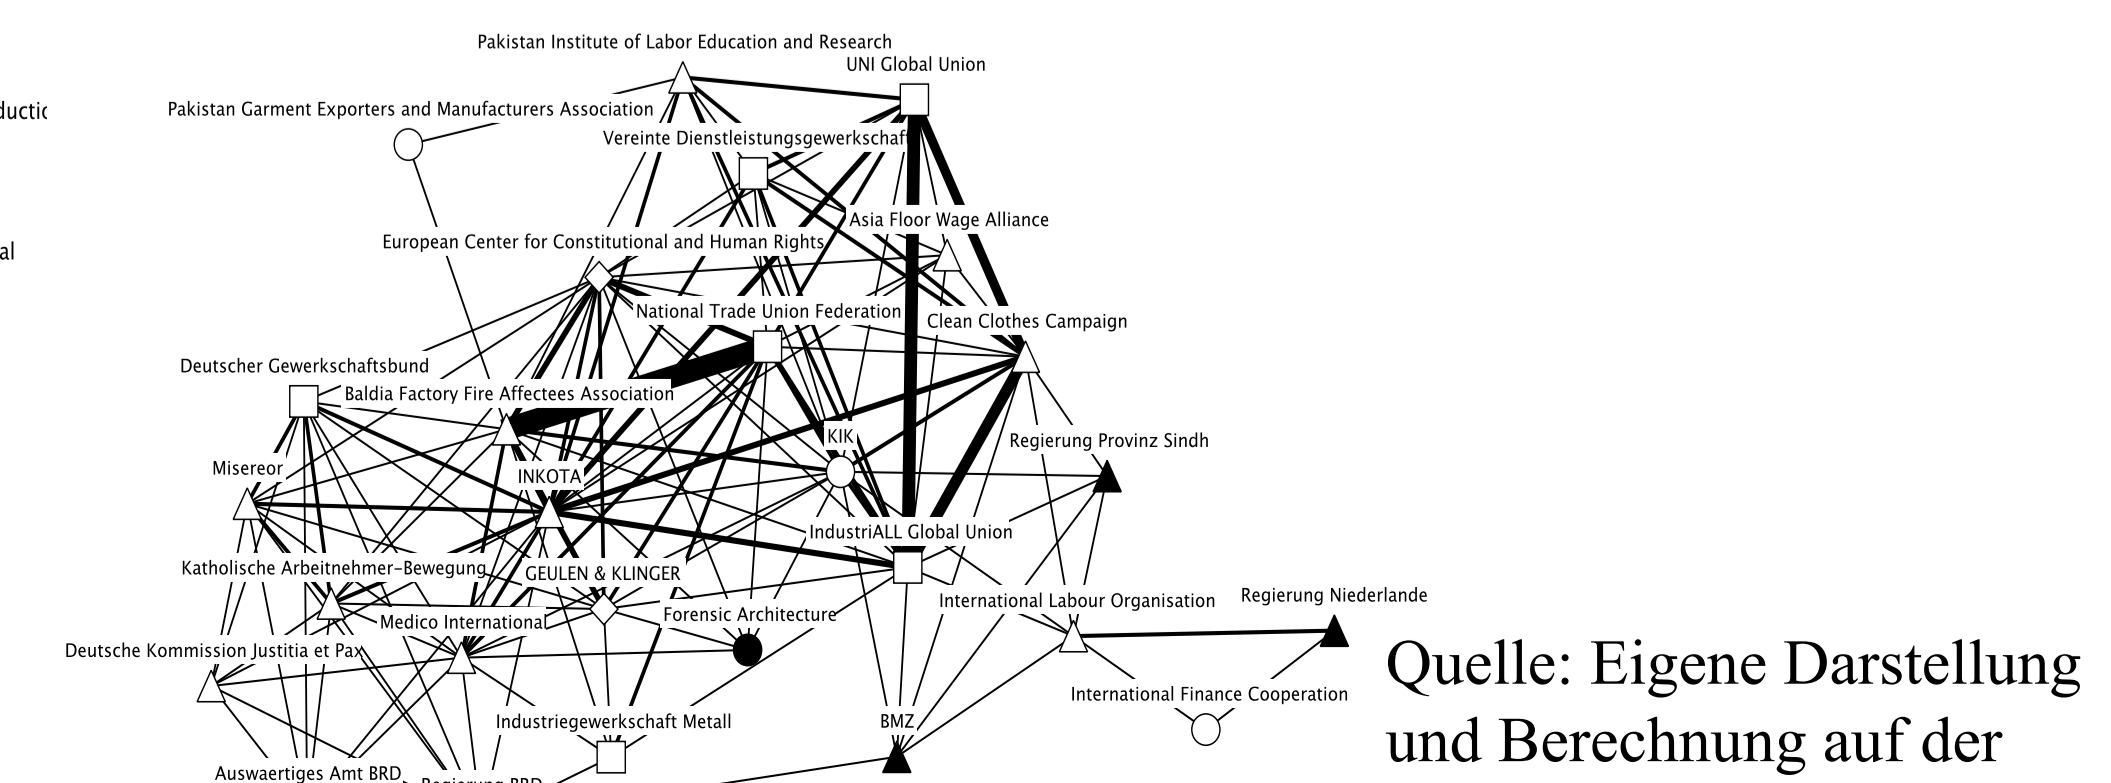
ductic

al

Pakistan Institute of Labor Education and Research

UNI Global Union

Pakistan Garment Exporters and Manufacturers Association

Vereinte Dienstleistungsgewerkschaft

Asia Floor Wage Alliance

European Center for Constitutional and Human Rights

National Trade Union Federation

Clean Clothes Campaign

Deutscher Gewerkschaftsbund

Baldia Factory Fire Affectees Association

KIK

Regierung Provinz Sindh

Misereor

INKOTA

IndustriALL Global Union

Katholische Arbeitnehmer-Bewegung

GEULEN & KLINGER

International Labour Organisation

Regierung Niederlande

Medico International

Forensic Architecture

Deutsche Kommission Justitia et Pax

International Finance Cooperation

Industriegewerkschaft Metall

BMZ

Auswaertiges Amt BRD

Regierung BRD

Quelle: Eigene Darstellung und Berechnung auf der